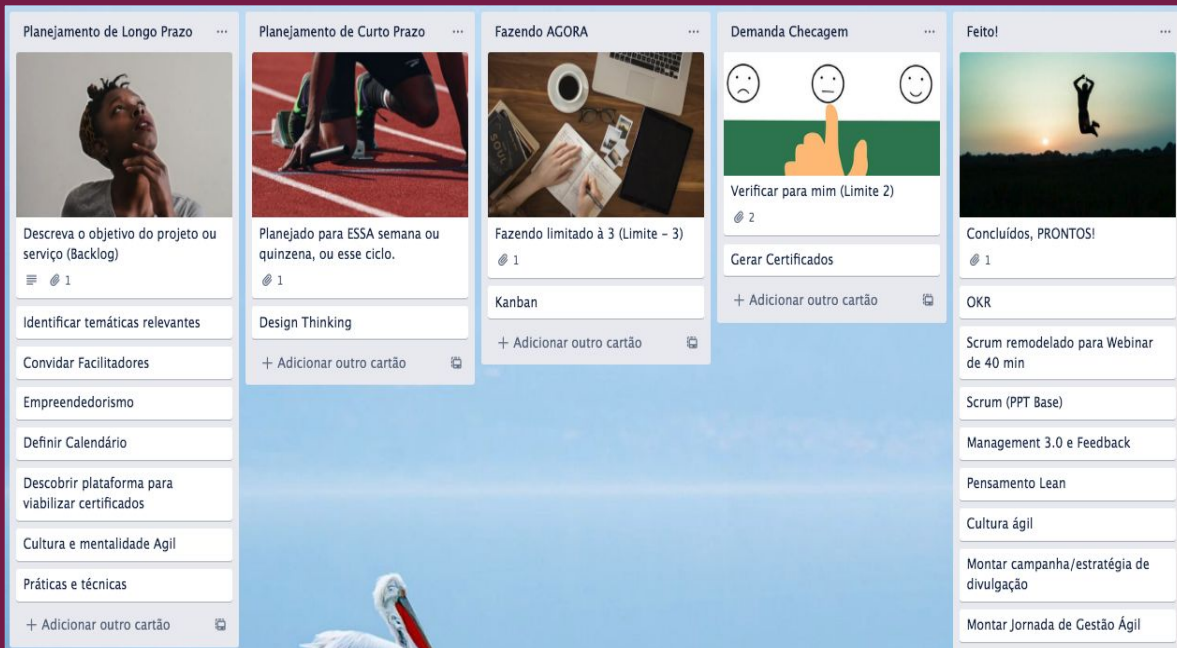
Planejamento de Longo Prazo ···

Descreva o objetivo do projeto ou serviço (Backlog)

1

Identificar temáticas relevantes

Convidar Facilitadores

Empreendedorismo

Definir Calendário

Descobrir plataforma para viabilizar certificados

Cultura e mentalidade Agil

Práticas e técnicas

+ Adicionar outro cartão

Planejamento de Curto Prazo ···

Planejado para ESSA semana ou quinzena, ou esse ciclo.

1

Design Thinking

+ Adicionar outro cartão

Fazendo AGORA ···

Fazendo limitado à 3 (Limite – 3)

1

Kanban

+ Adicionar outro cartão

Demanda Checagem ···

Verificar para mim (Limite 2)

2

Gerar Certificados

+ Adicionar outro cartão

Feito! ···

Concluídos, PRONTOS!

1

OKR

Scrum remodelado para Webinar de 40 min

Scrum (PPT Base)

Management 3.0 e Feedback

Pensamento Lean

Cultura ágil

Montar campanha/estratégia de divulgação

Montar Jornada de Gestão Ágil